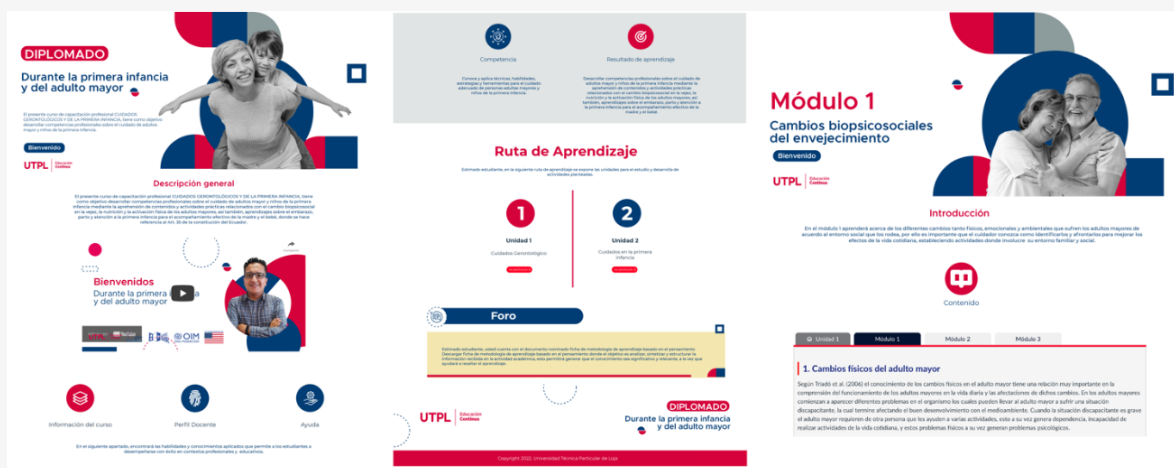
DIPLOMADO

Durante la primera infancia y del adulto mayor

El presente curso de capacitación profesional CUIDADOS GERONTOLÓGICOS Y DE LA PRIMERA INFANCIA, tiene como objetivo desarrollar competencias profesionales sobre el cuidado de adultos mayores y niños de la primera infancia.

Bienvenido

UTPL Educación Continua

Descripción general

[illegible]

Bienvenidos
Durante la primera infancia y del adulto mayor

OIM

Información del curso

Perfil Docente

Ayuda

En el siguiente apartado, encontrará las habilidades y conocimientos aplicados que permite a los estudiantes a desempeñarse con éxito en contextos profesionales y educativos.

Competencia

Resultado de aprendizaje

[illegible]

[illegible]

Ruta de Aprendizaje

Estimado estudiante, en la siguiente ruta de aprendizaje se expone las unidades para el estudio y desarrollo de actividades planteadas.

1
Unidad 1
Cuidados Gerontológicos

2
Unidad 2
Cuidados en la primera infancia

Foro

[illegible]

UTPL Educación Continua

DIPLOMADO
Durante la primera infancia y del adulto mayor

Copyright 2022. Universidad Técnica Particular de Loja

Módulo 1

Cambios biopsicosociales del envejecimiento

Bienvenido

UTPL Educación Continua

Introducción

En el módulo 1 aprenderá acerca de los diferentes cambios tanto físicos, emocionales y ambientales que sufren los adultos mayores de acuerdo al entorno social que los rodea, por ello es importante que el cuidador conozca como identificarlas y afrontarlas para mejorar los efectos de la vida cotidiana, estableciendo actividades donde involucre su entorno familiar y social.

Contenido

Unidad 1 | Módulo 1 | Módulo 2 | Módulo 3

1. Cambios físicos del adulto mayor

Según Triado et al. (2006) el conocimiento de los cambios físicos en el adulto mayor tiene una relación muy importante en la comprensión del funcionamiento de los adultos mayores en la vida diaria y las afectaciones de dichos cambios. En los adultos mayores comienzan a aparecer diferentes problemas en el organismo los cuales pueden llevar al adulto mayor a sufrir una situación discapacitante, la cual termine afectando el buen desenvolvimiento con el medioambiente. Cuando la situación discapacitante es grave el adulto mayor requiere de otra persona que les ayuden a varias actividades, esto a su vez genera dependencia, incapacidad de realizar actividades de la vida cotidiana, y estos problemas físicos a su vez generan problemas psicológicos.